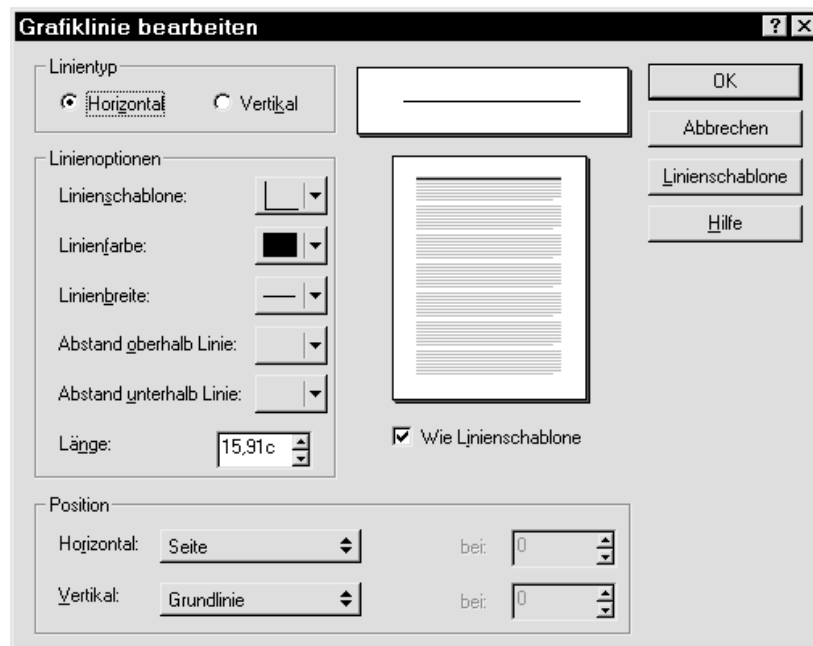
Grafiklinie bearbeiten

? X

Linientyp

Horizontal

Vertikal

OK

Abbrechen

Linienschablone

Hilfe

Linienoptionen

Linienschablone:

Linienfarbe:

Linienbreite:

Abstand oberhalb Linie:

Abstand unterhalb Linie:

Länge:

15,91c

Wie Linienschablone

Position

Horizontal:

Seite

bei:

0

Vertikal:

Grundlinie

bei:

0